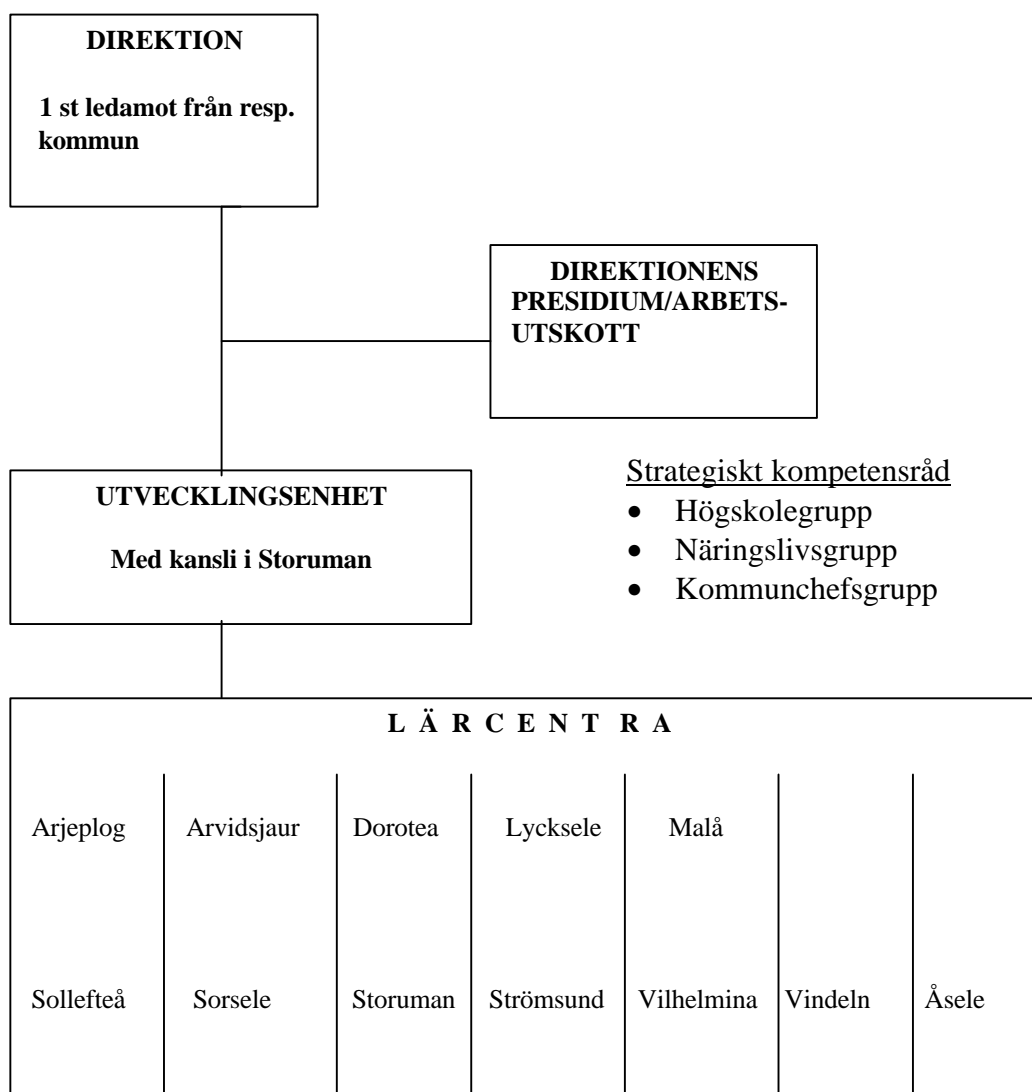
DIREKTION

1 st ledamot från resp. kommun

DIREKTIONENS PRESIDIUM/ARBETS-UTSKOTT

UTVECKLINGSENHET

Med kansli i Storuman

Strategiskt kompetensråd
- Högskolegrupp
- Näringslivsgrupp
- Kommunchefsgrupp

L Ä R C E N T R A

| Arjeplog | Arvidsjaur | Dorotea | Lycksele | Malå | | |
|---|---|---|---|---|---|---|
| Sollefteå | Sorsele | Storuman | Strömsund | Vilhelmina | Vindeln | Åsele |